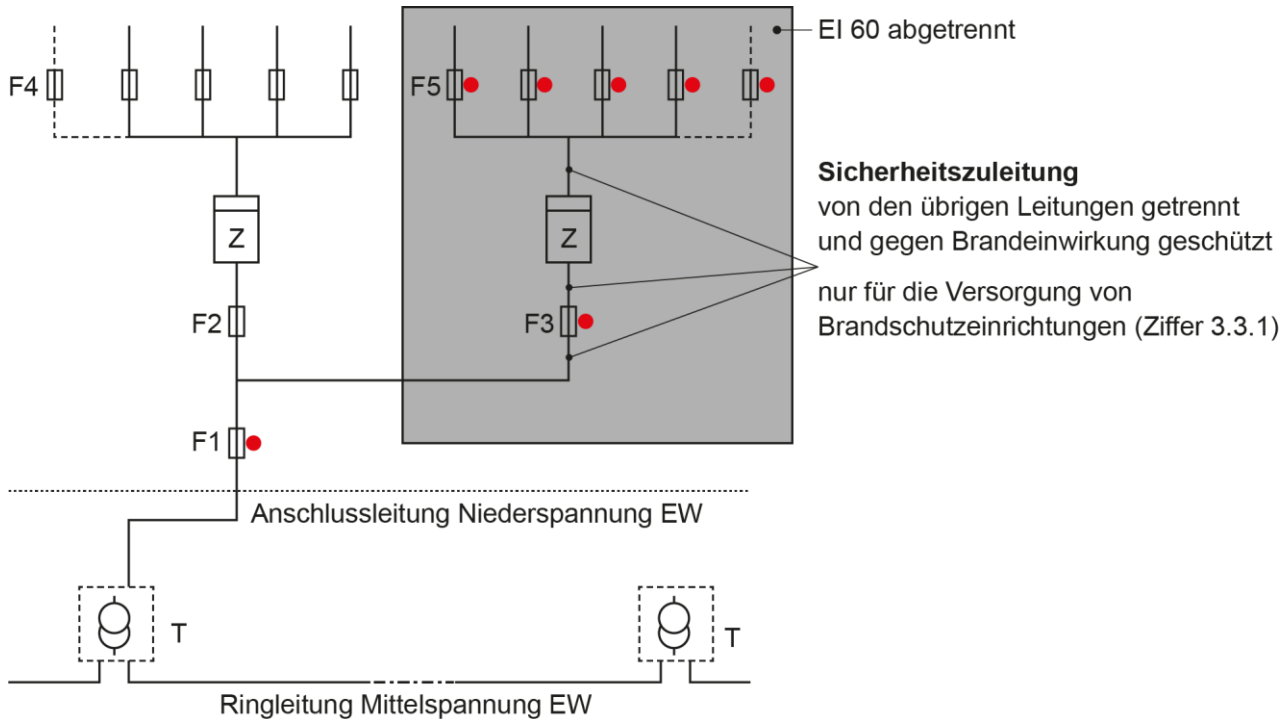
EI 60 abgetrennt

F4

F5

Sicherheitszuleitung
von den übrigen Leitungen getrennt und gegen Brandeinwirkung geschützt

Z

Z

nur für die Versorgung von Brandschutzeinrichtungen (Ziffer 3.3.1)

F2

F3

F1

Anschlussleitung Niederspannung EW

T

T

Ringleitung Mittelspannung EW